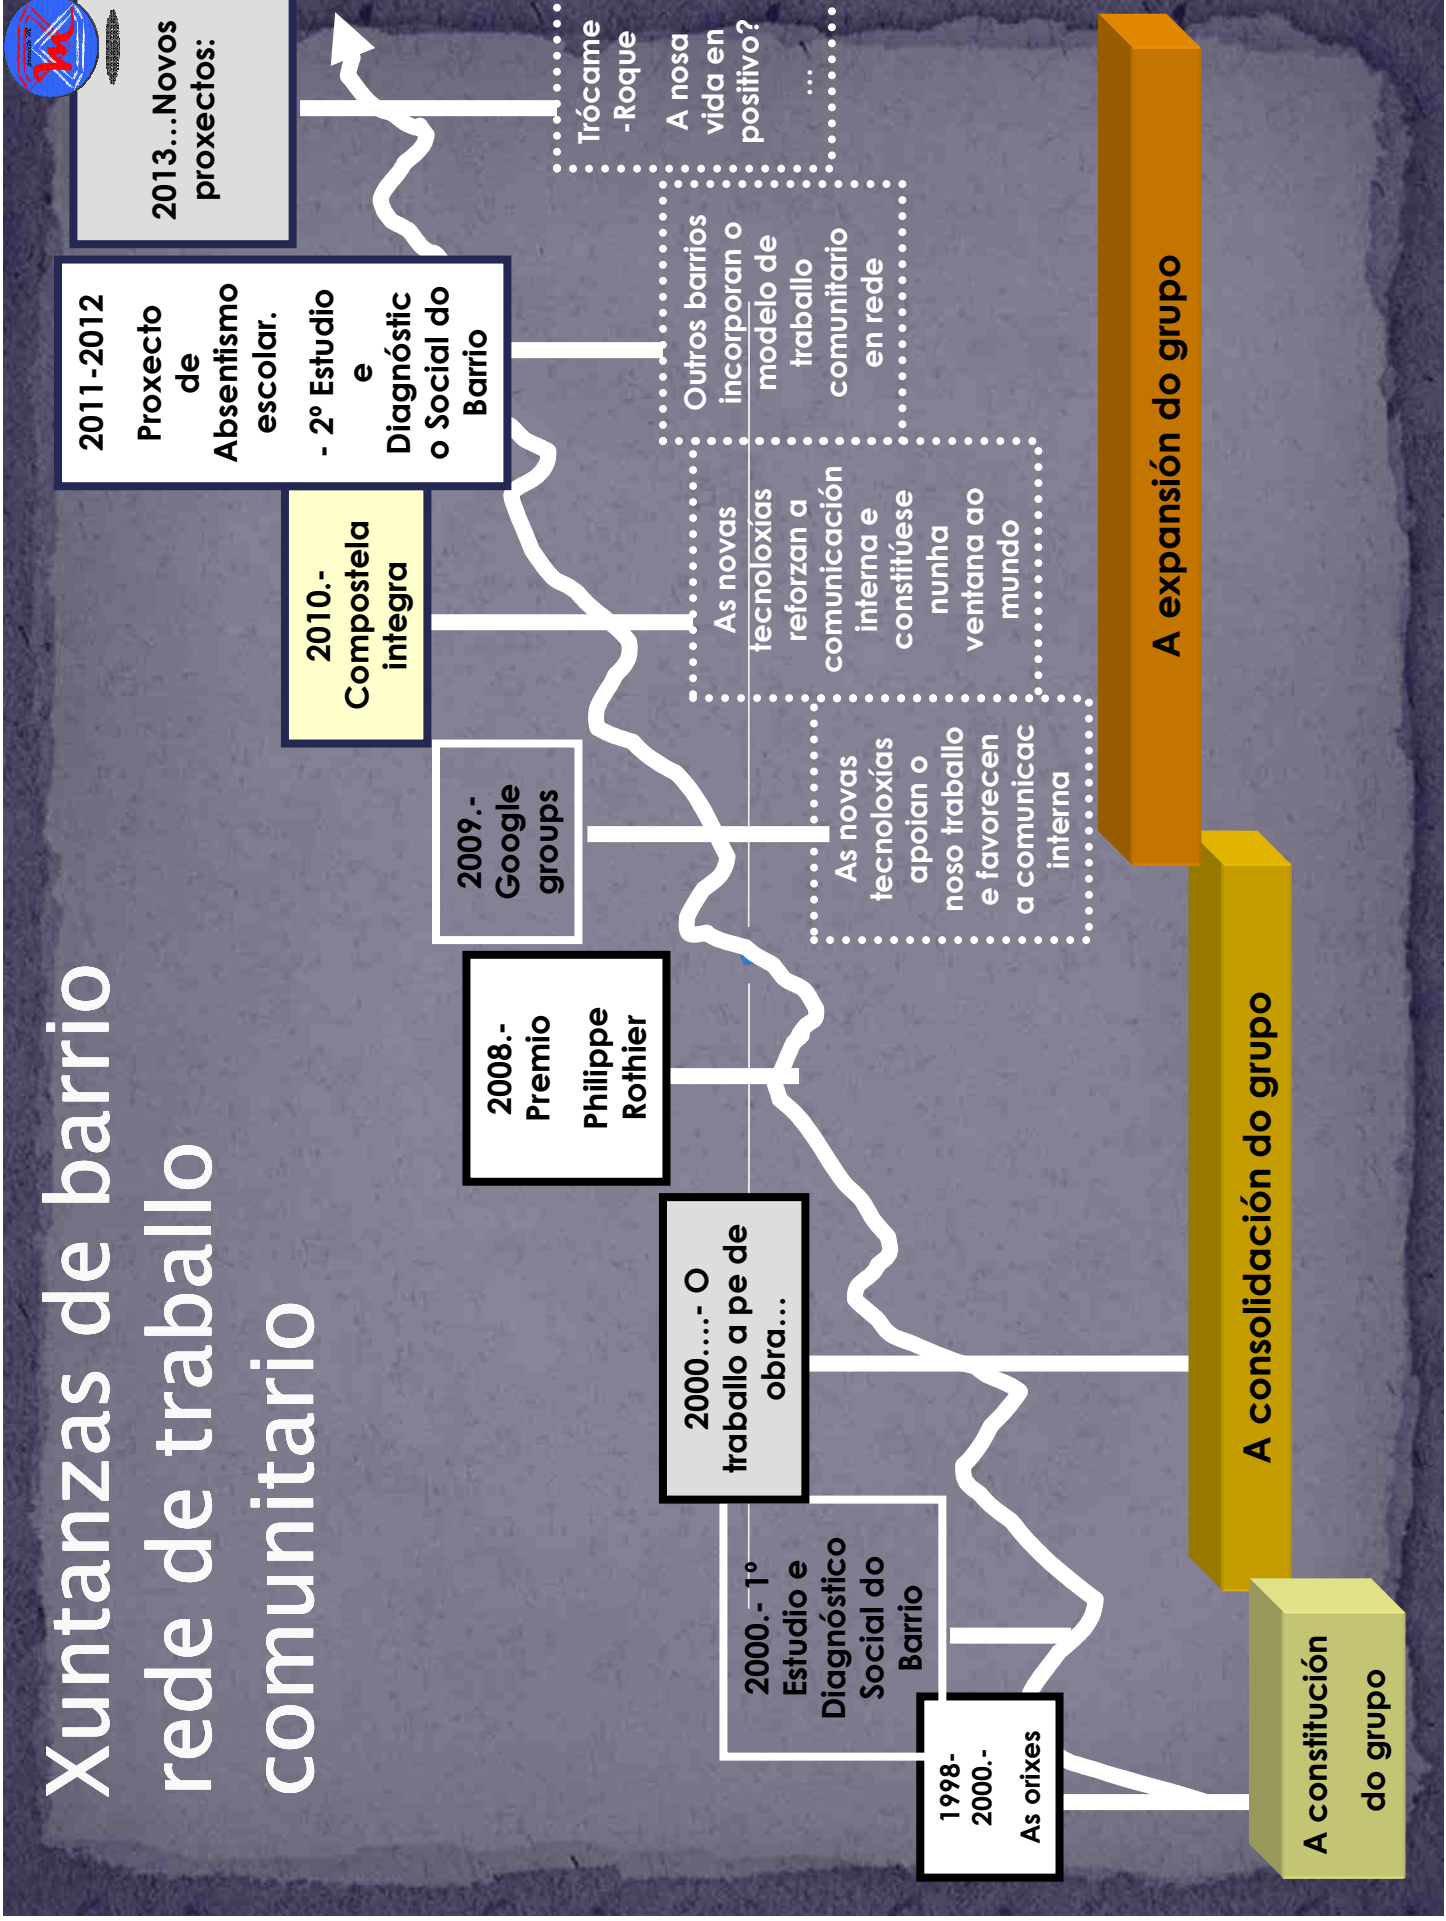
Xuntanzas de barrio rede de traballo comunitario

1998-2000.- As orixes

2000.- 1º Estudio e Diagnóstico Social do Barrio

2000….- O traballo a pe de obra…

2008.- Premio Philippe Rothier

2009.- Google groups

2010.- Compostela integra

2011-2012 Proxecto de Absentismo escolar. - 2º Estudio e Diagnóstico Social do Barrio

2013…Novos proxectos:

As novas tecnoloxías apoian o noso traballo e favorecen a comunicac interna

As novas tecnoloxías reforzan a comunicación interna e constitúese nunha ventana ao mundo

Outros barrios incorporan o modelo de traballo comunitario en rede

Trócame -Roque
A nosa vida en positivo?
…

A constitución do grupo

A consolidación do grupo

A expansión do grupo